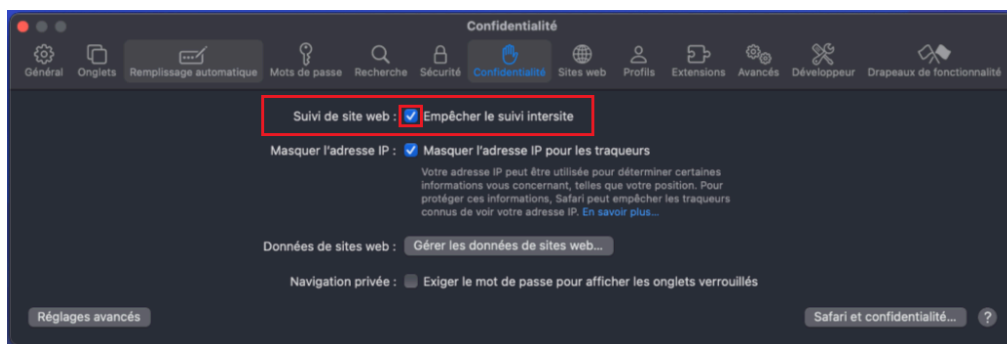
Confidentialité

Général Onglets Remplissage automatique Mots de passe Recherche Sécurité Confidentialité Sites web Profils Extensions Avancés Développeur Drapeaux de fonctionnalité

Suivi de site web : Empêcher le suivi intersite

Masquer l'adresse IP : Masquer l'adresse IP pour les traqueurs

Votre adresse IP peut être utilisée pour déterminer certaines informations vous concernant, telles que votre position. Pour protéger ces informations, Safari peut empêcher les traqueurs connus de voir votre adresse IP. En savoir plus…

Données de sites web : Gérer les données de sites web…

Navigation privée : Exiger le mot de passe pour afficher les onglets verrouillés

Réglages avancés

Safari et confidentialité…

?